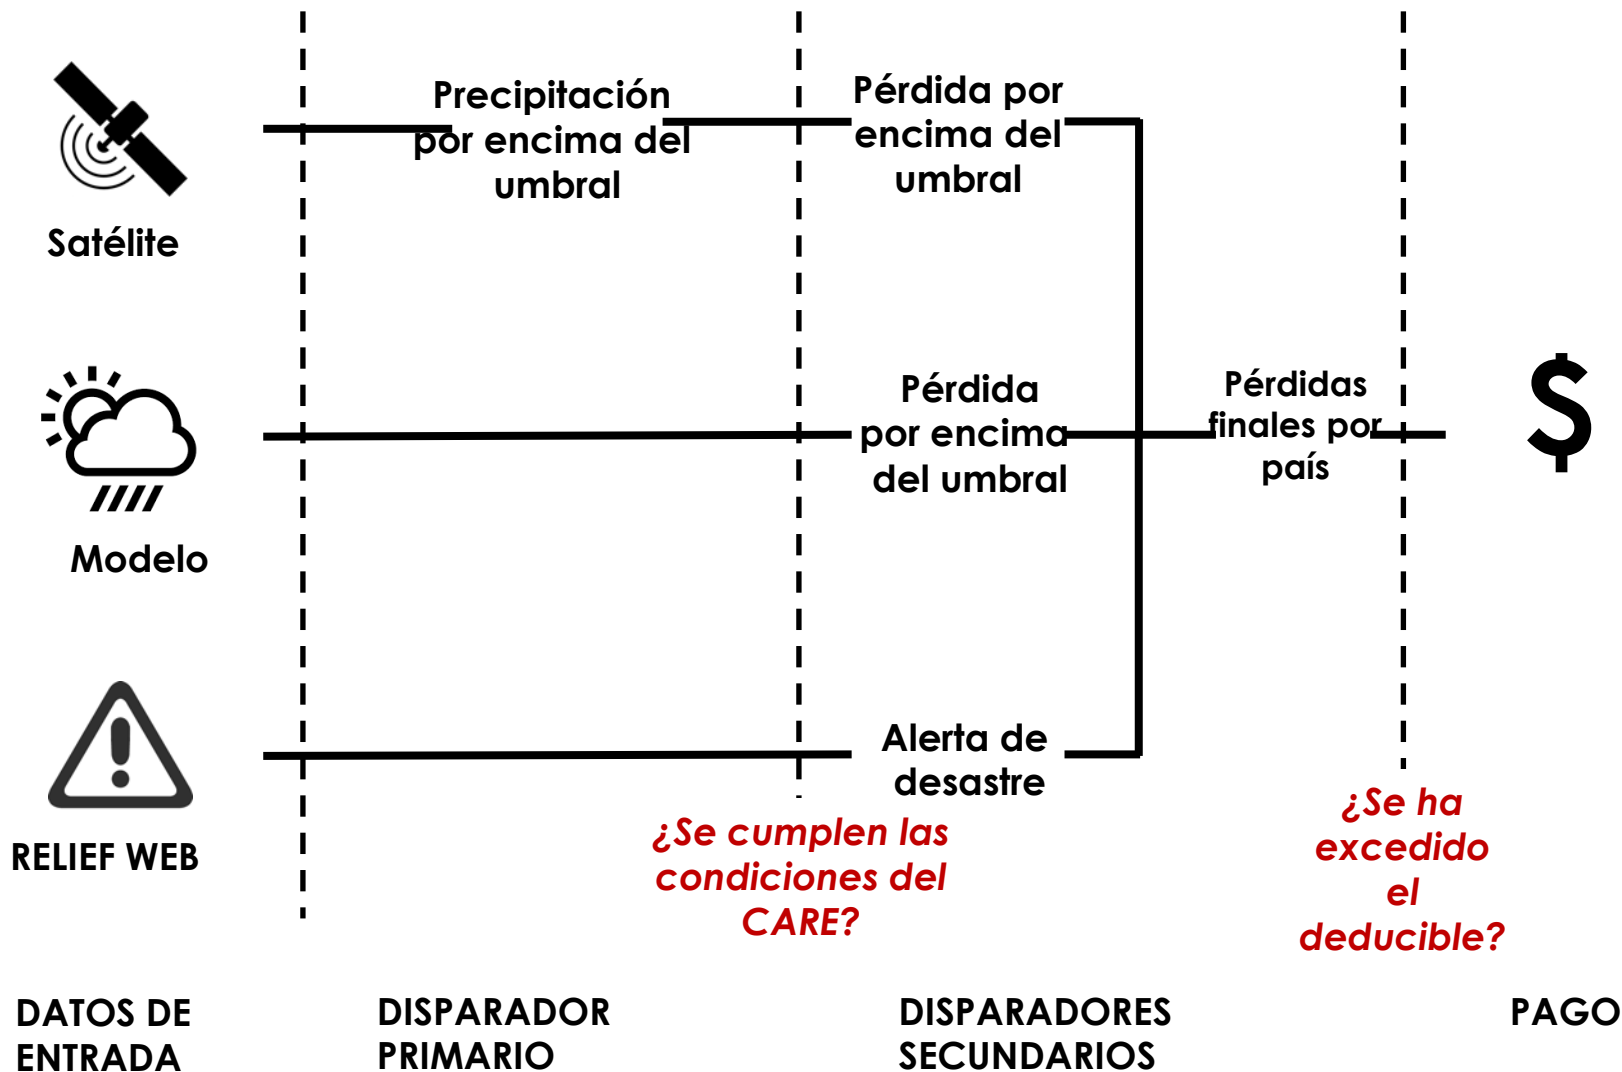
Satélite

Precipitación por encima del umbral

Pérdida por encima del umbral

Modelo

Pérdida por encima del umbral

Pérdidas finales por país

$

RELIEF WEB

Alerta de desastre

¿Se cumplen las condiciones del CARE?

¿Se ha excedido el deducible?

DATOS DE ENTRADA

DISPARADOR PRIMARIO

DISPARADORES SECUNDARIOS

PAGO